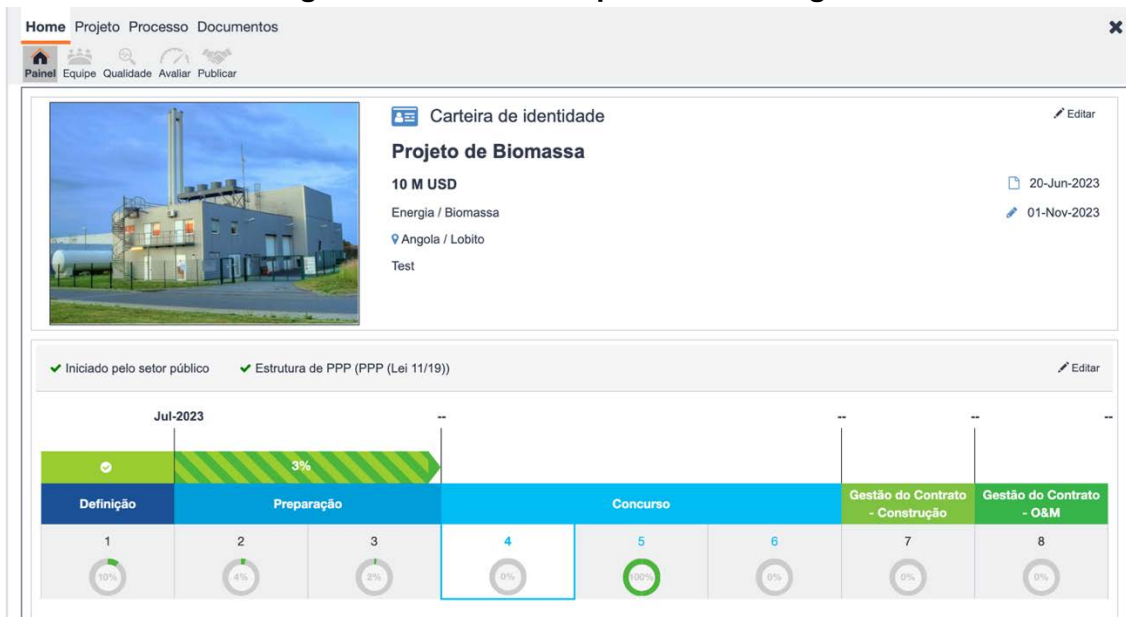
Home Projeto Processo Documentos

Painel Equipe Qualidade Avaliar Publicar

Carteira de identidade

Editar

Projeto de Biomassa

10 M USD

20-Jun-2023

Energia / Biomassa

01-Nov-2023

Angola / Lobito

Test

✔ Iniciado pelo setor público ✔ Estrutura de PPP (PPP (Lei 11/19))

Editar

Jul-2023 -- -- -- --

3%

| Definição | Preparação | | Concurso | | | Gestão do Contrato - Construção | Gestão do Contrato - O&M |
|---|---|---|---|---|---|---|---|
| 1 | 2 | 3 | 4 | 5 | 6 | 7 | 8 |
| 10% | 4% | 2% | 0% | 100% | 0% | 0% | 0% |